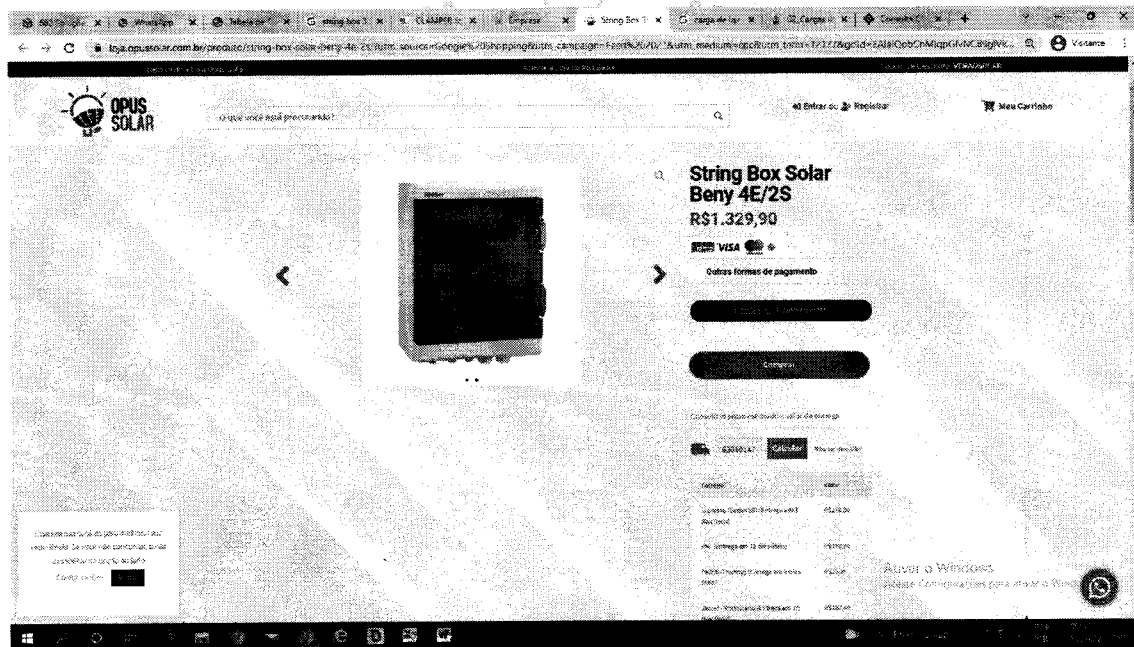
WhatsApp | Tabela de | string box | CLAMPER | Empresa | String Box | carga de | Cargas | Consulta

loja.opussolar.com.br/produto/string-box-solar-beny-4e-2s?utm_source=Google&utm_campaign=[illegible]&utm_medium=cpc&utm_term=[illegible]&gclid=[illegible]

Visitante

OPUS SOLAR

O que você está procurando?

Entrar ou Registrar

Meu Carrinho

String Box Solar Beny 4E/2S

R$1.329,90

VISA

Outras formas de pagamento

Comprar

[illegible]

Calcular

Não sei meu CEP

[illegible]

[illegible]

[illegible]

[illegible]

Ativar o Windows
Acesse Configurações para ativar o Windows.